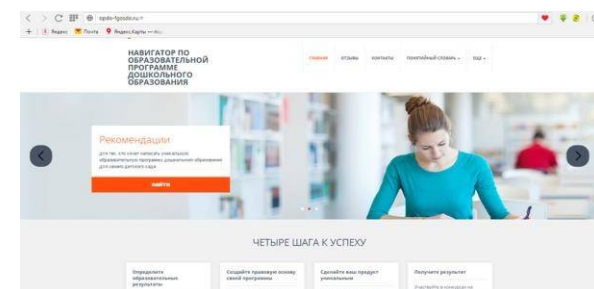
opds-fgosdo.ru

Яндекс Почта Яндекс.Карты

НАВИГАТОР ПО ОБРАЗОВАТЕЛЬНОЙ ПРОГРАММЕ ДОШКОЛЬНОГО ОБРАЗОВАНИЯ

ГЛАВНАЯ ОТЗЫВЫ КОНТАКТЫ ПОНЯТИЙНЫЙ СЛОВАРЬ ЕЩЁ

Рекомендации

Для тех, кто хочет написать уникальную образовательную программу дошкольного образования для своего детского сада

НАЙТИ

ЧЕТЫРЕ ШАГА К УСПЕХУ

Определите образовательные результаты

Создайте правовую основу своей программы

Сделайте ваш продукт уникальным

Получите результат

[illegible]